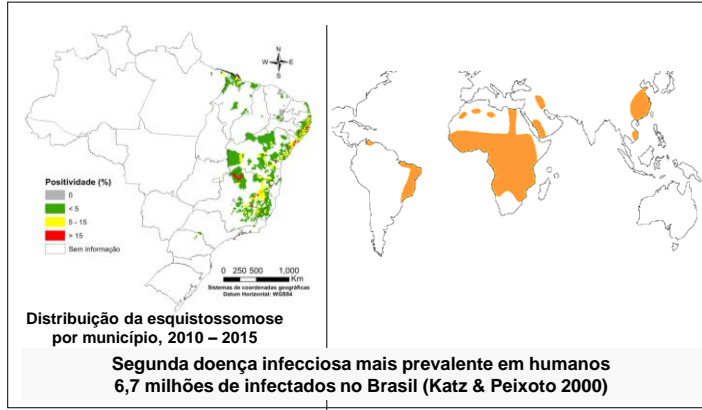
N
W E
S

Positividade (%)
0
< 5
5 - 15
> 15
Sem informação

0 250 500 1,000
Km
Sistemas de coordenadas geográficas
Datum Horizontal: WGS84

Distribuição da esquistossomose por município, 2010 – 2015

Segunda doença infecciosa mais prevalente em humanos
6,7 milhões de infectados no Brasil (Katz & Peixoto 2000)